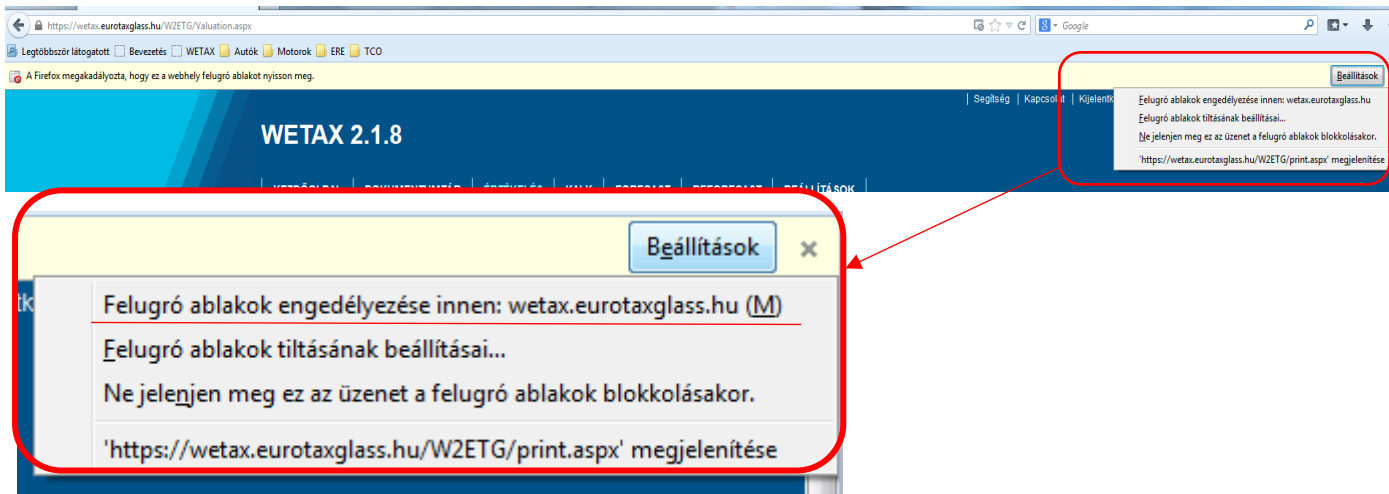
https://wetax.eurotaxglass.hu/W2ETG/Valuation.aspx

Google

Legtöbbször látogatott Bevezetés WETAX Autók Motorok ERE TCO

A Firefox megakadályozta, hogy ez a webhely felugró ablakot nyisson meg.

Beállítások

| Segítség | Kapcsolat | Kijelentk

Felugró ablakok engedélyezése innen: wetax.eurotaxglass.hu
Felugró ablakok tiltásának beállításai...
Ne jelenjen meg ez az üzenet a felugró ablakok blokkolásakor.
'https://wetax.eurotaxglass.hu/W2ETG/print.aspx' megjelenítése

WETAX 2.1.8

KEZDŐLAP | DOKUMENTUMTÁR | ÉRTÉKELÉS | KALK | FORECAST | REFORECAST | BEÁLLÍTÁSOK

Beállítások

Felugró ablakok engedélyezése innen: wetax.eurotaxglass.hu (M)
Felugró ablakok tiltásának beállításai...
Ne jelenjen meg ez az üzenet a felugró ablakok blokkolásakor.
'https://wetax.eurotaxglass.hu/W2ETG/print.aspx' megjelenítése